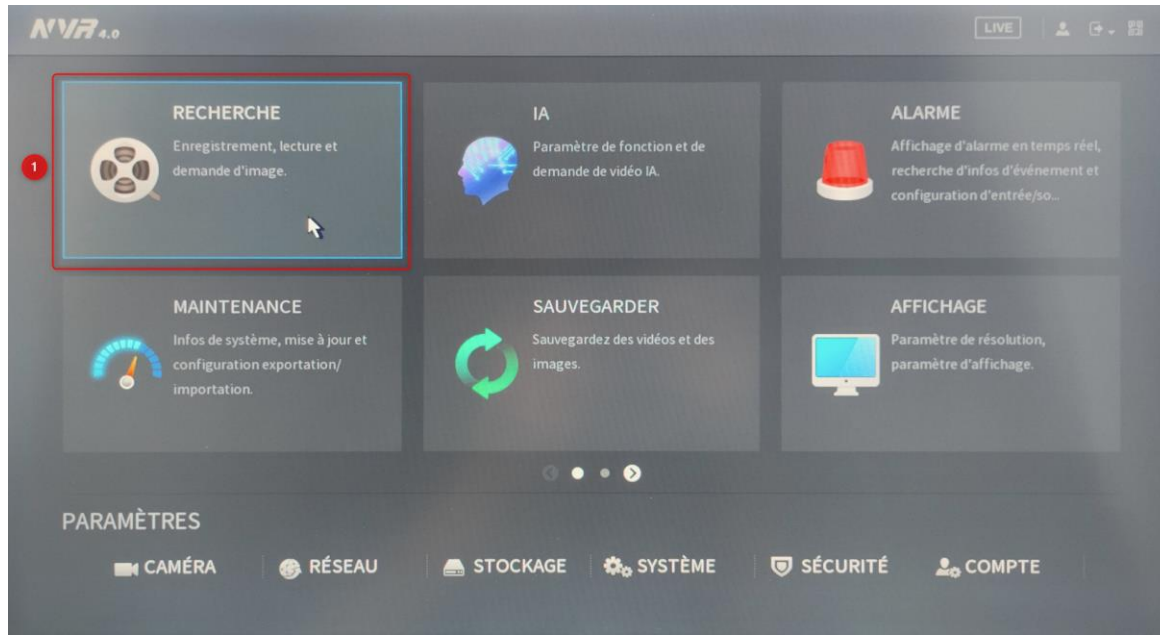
NVR 4.0

LIVE

1

RECHERCHE
Enregistrement, lecture et demande d'image.

IA
Paramètre de fonction et de demande de vidéo IA.

ALARME
Affichage d'alarme en temps réel, recherche d'infos d'événement et configuration d'entrée/so...

MAINTENANCE
Infos de système, mise à jour et configuration exportation/importation.

SAUVEGARDER
Sauvegardez des vidéos et des images.

AFFICHAGE
Paramètre de résolution, paramètre d'affichage.

PARAMÈTRES
CAMÉRA
RÉSEAU
STOCKAGE
SYSTÈME
SÉCURITÉ
COMPTE